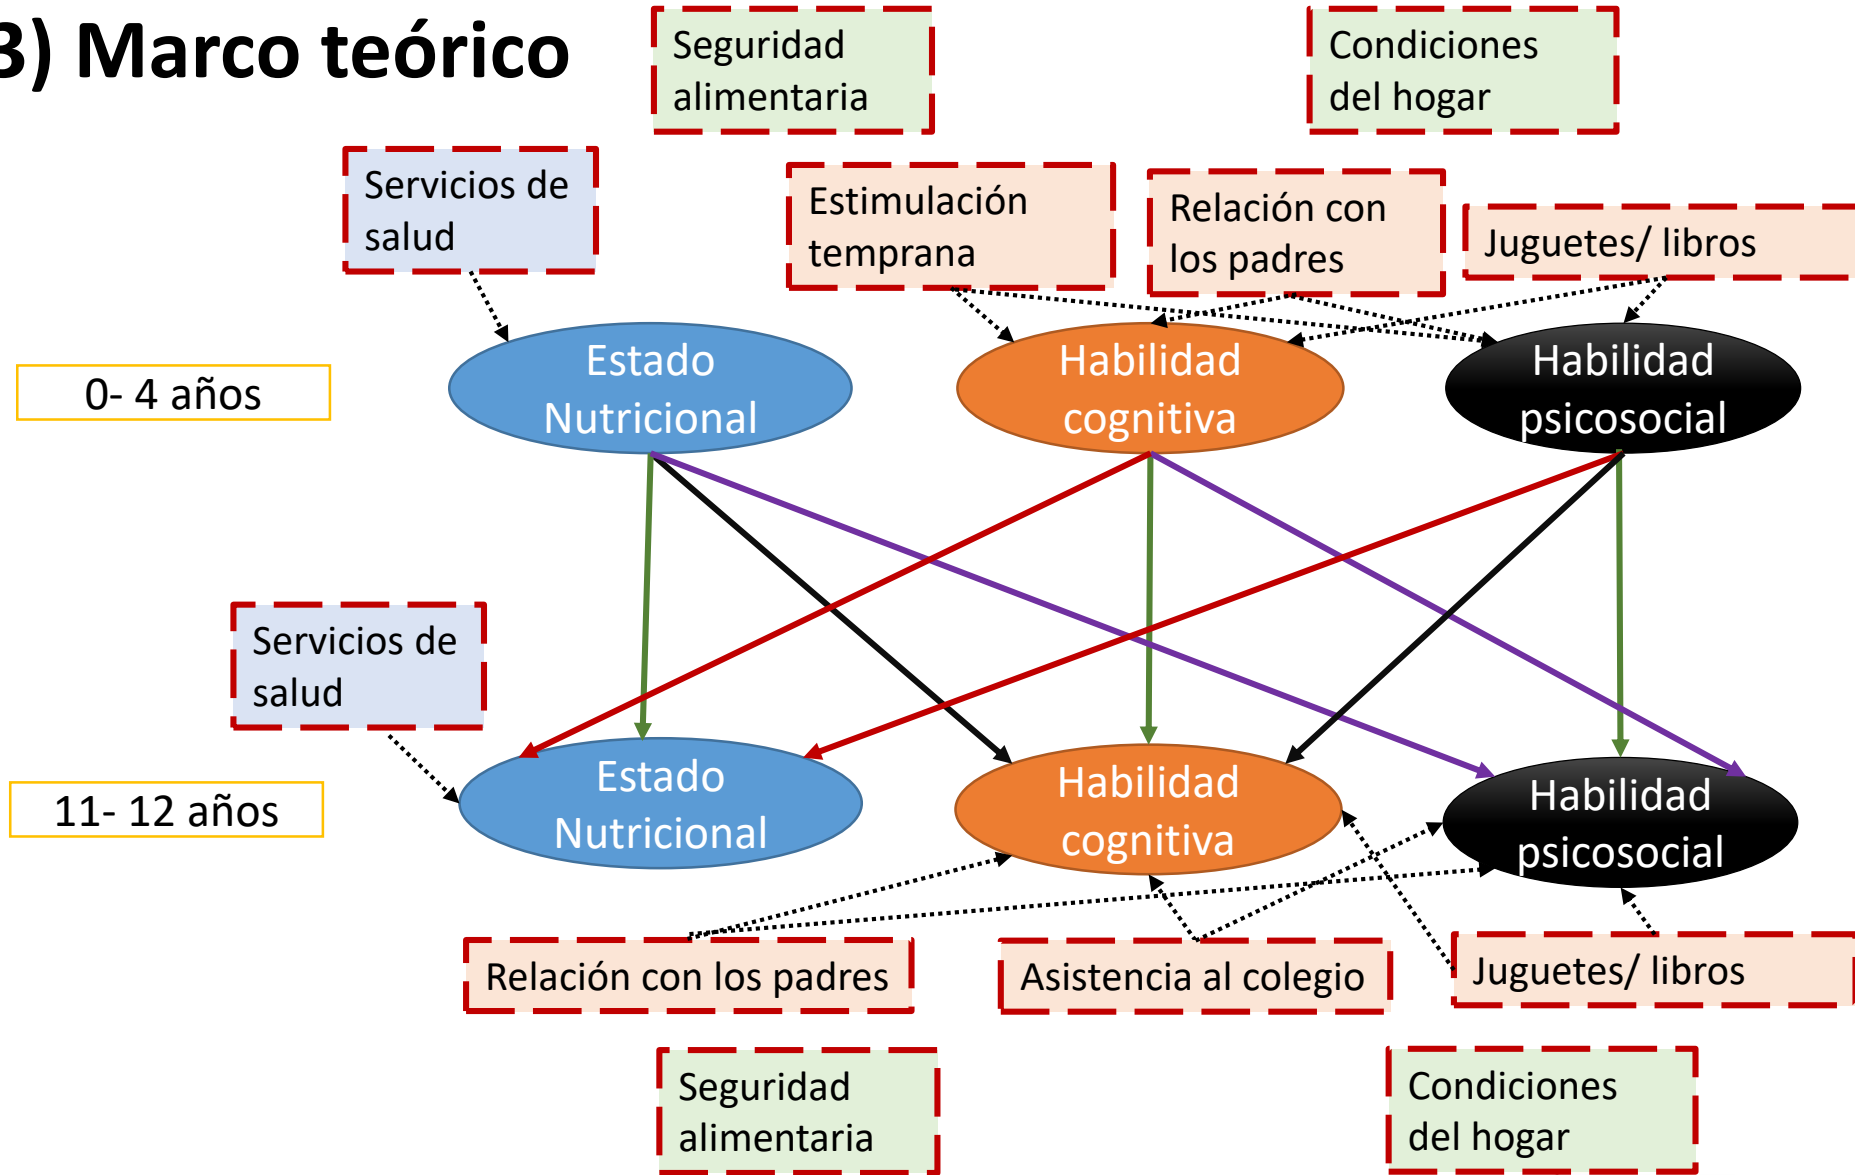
3) Marco teórico

Seguridad alimentaria

Condiciones del hogar

Servicios de salud

Estimulación temprana

Relación con los padres

Juguetes/ libros

0- 4 años

Estado Nutricional

Habilidad cognitiva

Habilidad psicosocial

Servicios de salud

11- 12 años

Estado Nutricional

Habilidad cognitiva

Habilidad psicosocial

Relación con los padres

Asistencia al colegio

Juguetes/ libros

Seguridad alimentaria

Condiciones del hogar